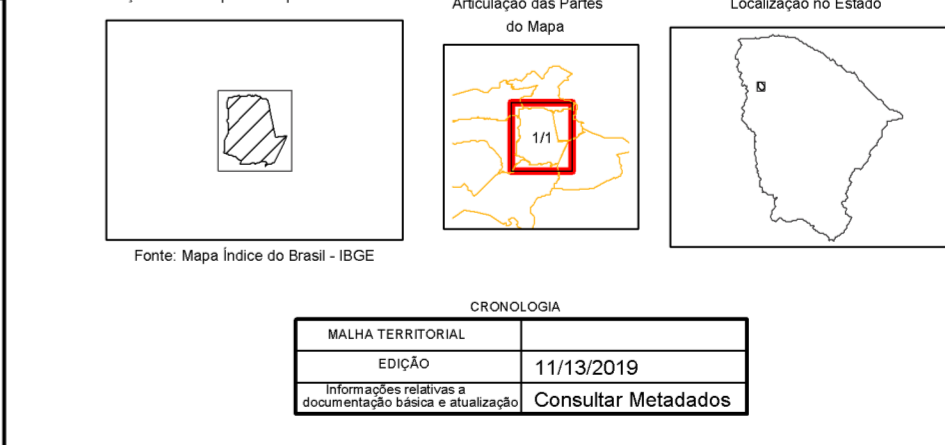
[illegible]

Articulação das Partes do Mapa

Localização no Estado

1/1

Fonte: Mapa Índice do Brasil - IBGE

CRONOLOGIA

| MALHA TERRITORIAL | |
|---|---|
| EDIÇÃO | 11/13/2019 |
| Informações relativas a documentação básica e atualização | Consultar Metadados |